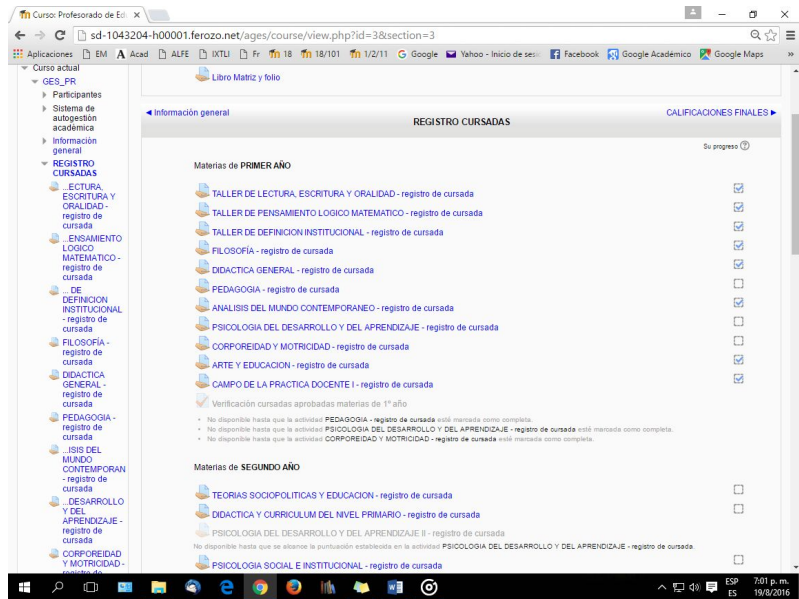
Curso: Profesorado de Ed ×

sd-1043204-h00001.ferozo.net/ages/course/view.php?id=3&section=3

Aplicaciones EM Acad ALFE IXTLI Fr 18 18/101 1/2/11 Google Yahoo - Inicio de ses Facebook Google Académico Google Maps »

Curso actual
GES_PR
Participantes
Sistema de autogestión académica
Información general
REGISTRO CURSADAS
...ECTURA, ESCRITURA Y ORALIDAD - registro de cursada
...ENSAMIENTO LOGICO MATEMATICO - registro de cursada
... DE DEFINICION INSTITUCIONAL - registro de cursada
FILOSOFÍA - registro de cursada
DIDACTICA GENERAL - registro de cursada
PEDAGOGIA - registro de cursada
...ISIS DEL MUNDO CONTEMPORAN - registro de cursada
...DESARROLLO Y DEL APRENDIZAJE - registro de cursada
CORPOREIDAD Y MOTRICIDAD - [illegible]

Libro Matriz y folio

◄ Información general
REGISTRO CURSADAS
CALIFICACIONES FINALES ►

Su progreso

Materias de PRIMER AÑO

TALLER DE LECTURA, ESCRITURA Y ORALIDAD - registro de cursada
TALLER DE PENSAMIENTO LOGICO MATEMATICO - registro de cursada
TALLER DE DEFINICION INSTITUCIONAL - registro de cursada
FILOSOFÍA - registro de cursada
DIDACTICA GENERAL - registro de cursada
PEDAGOGIA - registro de cursada
ANALISIS DEL MUNDO CONTEMPORANEO - registro de cursada
PSICOLOGIA DEL DESARROLLO Y DEL APRENDIZAJE - registro de cursada
CORPOREIDAD Y MOTRICIDAD - registro de cursada
ARTE Y EDUCACION - registro de cursada
CAMPO DE LA PRACTICA DOCENTE I - registro de cursada
Verificación cursadas aprobadas materias de 1° año
• No disponible hasta que la actividad PEDAGOGIA - registro de cursada esté marcada como completa.
• No disponible hasta que la actividad PSICOLOGIA DEL DESARROLLO Y DEL APRENDIZAJE - registro de cursada esté marcada como completa.
• No disponible hasta que la actividad CORPOREIDAD Y MOTRICIDAD - registro de cursada esté marcada como completa.

Materias de SEGUNDO AÑO

TEORIAS SOCIOPOLITICAS Y EDUCACION - registro de cursada
DIDACTICA Y CURRICULUM DEL NIVEL PRIMARIO - registro de cursada
PSICOLOGIA DEL DESARROLLO Y DEL APRENDIZAJE II - registro de cursada
No disponible hasta que se alcance la puntuación establecida en la actividad PSICOLOGIA DEL DESARROLLO Y DEL APRENDIZAJE - registro de cursada.
PSICOLOGIA SOCIAL E INSTITUCIONAL - registro de cursada

ESP ES 7:01 p. m. 19/8/2016